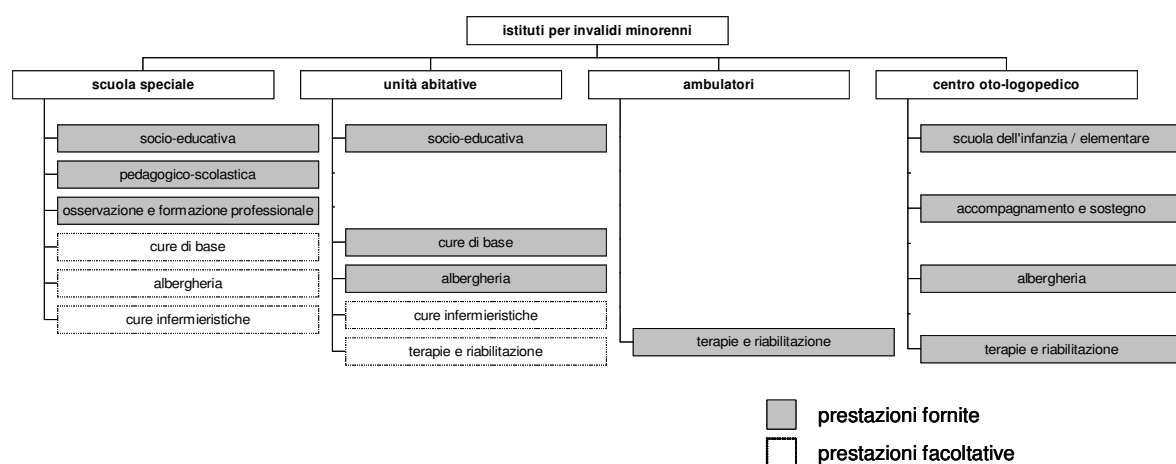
istituti per invalidi minorenni

scuola speciale

socio-educativa

pedagogico-scolastica

osservazione e formazione professionale

cure di base

albergheria

cure infermieristiche

unità abitative

socio-educativa

cure di base

albergheria

cure infermieristiche

terapie e riabilitazione

ambulatori

terapie e riabilitazione

centro oto-logopedico

scuola dell'infanzia / elementare

accompagnamento e sostegno

albergheria

terapie e riabilitazione

prestazioni fornite

prestazioni facoltative